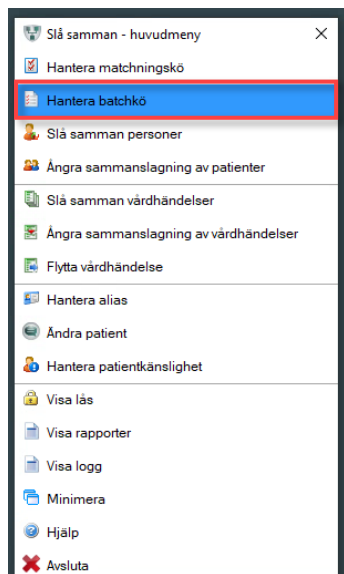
Slå samman - huvudmeny ×

Hantera matchningskö

Hantera batchkö

Slå samman personer

Ångra sammanslagning av patienter

Slå samman vårdhändelser

Ångra sammanslagning av vårdhändelser

Flytta vårdhändelse

Hantera alias

Ändra patient

Hantera patientkänslighet

Visa lås

Visa rapporter

Visa logg

Minimera

Hjälp

Avsluta